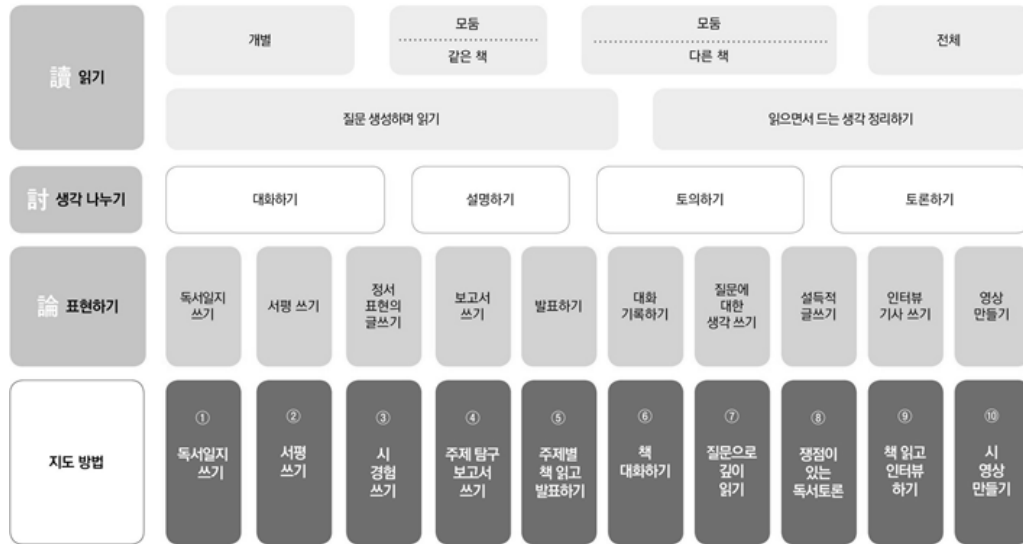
讀 읽기

개별

모둠
같은 책

모둠
다른 책

전체

질문 생성하며 읽기

읽으면서 드는 생각 정리하기

討 생각 나누기

대화하기

설명하기

토의하기

토론하기

論 표현하기

| 독서일지 쓰기 | 서평 쓰기 | 정서 표현의 글쓰기 | 보고서 쓰기 | 발표하기 | 대화 기록하기 | 질문에 대한 생각 쓰기 | 설득적 글쓰기 | 인터뷰 기사 쓰기 | 영상 만들기 |
|---|---|---|---|---|---|---|---|---|---|

지도 방법

| ① 독서일지 쓰기 | ② 서평 쓰기 | ③ 시 경험 쓰기 | ④ 주제 탐구 보고서 쓰기 | ⑤ 주제별 책 읽고 발표하기 | ⑥ 책 대화하기 | ⑦ 질문으로 깊이 읽기 | ⑧ 쟁점이 있는 독서토론 | ⑨ 책 읽고 인터뷰 하기 | ⑩ 시 영상 만들기 |
|---|---|---|---|---|---|---|---|---|---|